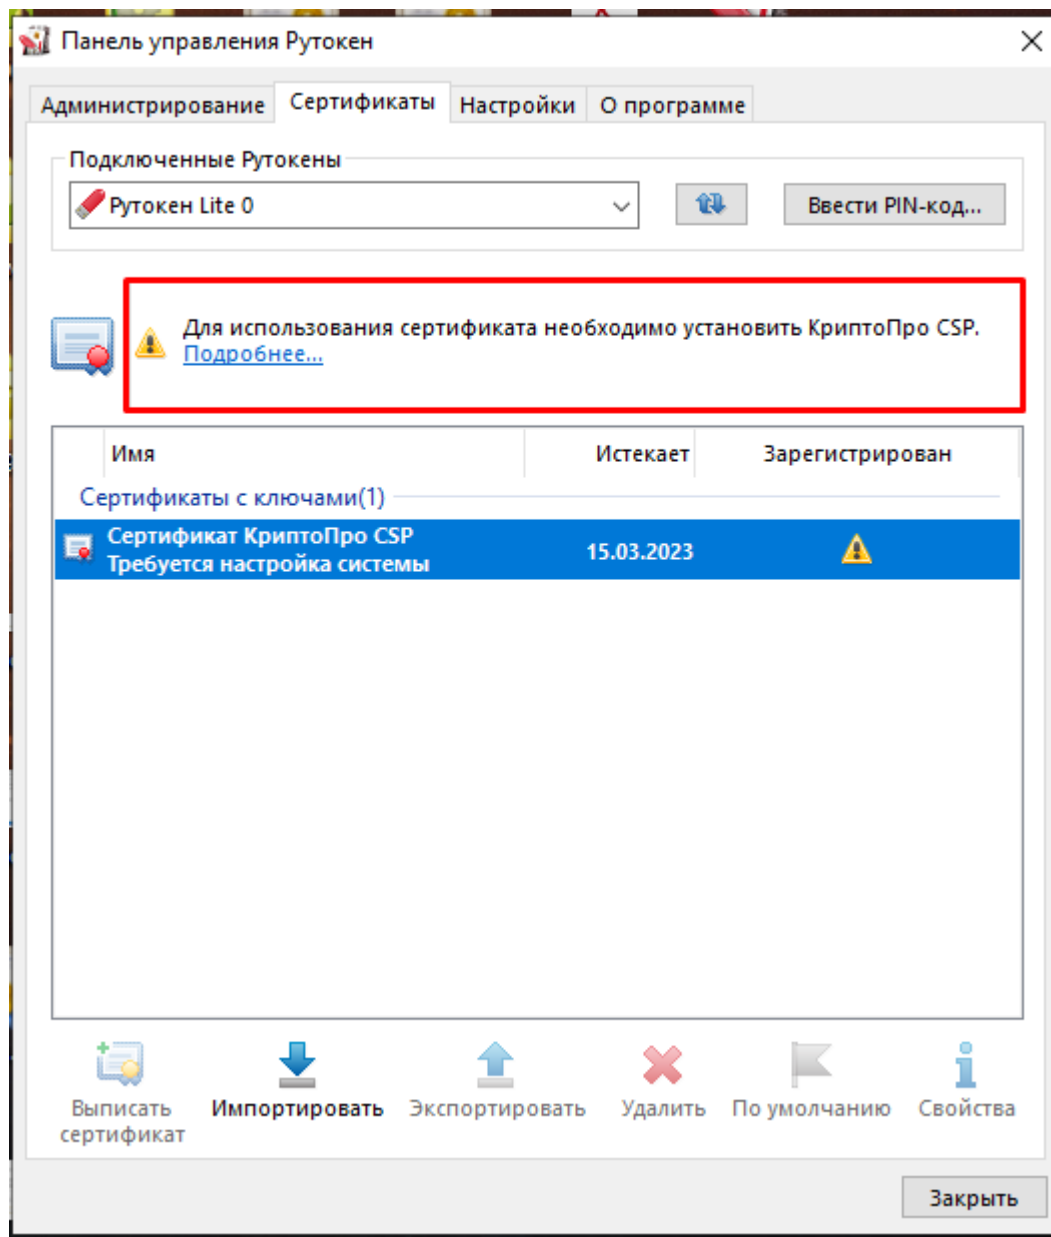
Панель управления Рутокен

Администрирование
Сертификаты
Настройки
О программе

Подключенные Рутокены
Рутокен Lite 0
Ввести PIN-код...

Для использования сертификата необходимо установить КриптоПро CSP.
Подробнее...

| Имя | Истекает | Зарегистрирован |
|---|---|---|
| Сертификаты с ключами(1) | | |
| Сертификат КриптоПро CSP Требуется настройка системы | 15.03.2023 | |

Выписать сертификат
Импортировать
Экспортировать
Удалить
По умолчанию
Свойства

Закрыть